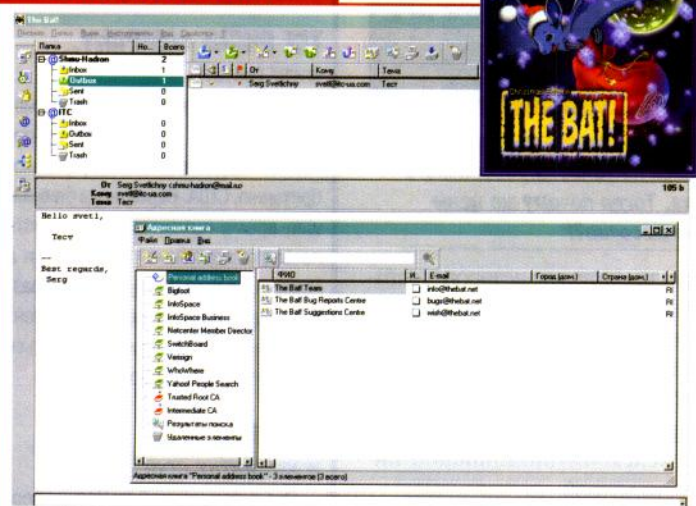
The Bat!

Папка | Но... | Всего
Shmu-Hadron | | 2
Inbox | | 1
Outbox | | 1
Sent | | 0
Trash | | 0
ITC | | 0
Inbox | | 0
Outbox | | 0
Sent | | 0
Trash | | 0

От | Кому | Тема
Serg Svetlichny | sveti@itc-ua.com | Тест

THE BAT!

От Serg Svetlichny <shmu-hadron@mail.ru>
Кому sveti@itc-ua.com
Тема Тест

105 b

Hello sveti,

Тест

--
Best regards,
Serg

Адресная книга
Файл Правка Вид

Personal address book
Bigfoot
InfoSpace
InfoSpace Business
Netcenter Member Directory
SwitchBoard
Verisign
WhoWhere
Yahoo! People Search
Trusted Root CA
Intermediate CA
Результаты поиска
Удаленные элементы

| ФИО | И... | E-mail | Город (дом.) | Страна (дом.) |
|---|---|---|---|---|
| The Bat! Team | | info@thebat.net | | |
| The Bat! Bug Reports Centre | | bugs@thebat.net | | |
| The Bat! Suggestions Centre | | wish@thebat.net | | |

Адресная книга "Personal address book" - 3 элементов (3 всего)